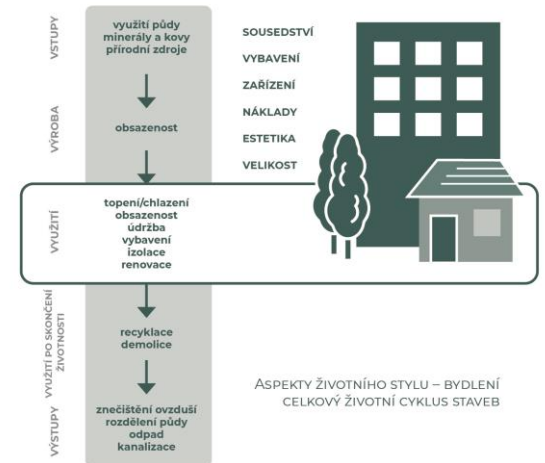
VSTUPY

využití půdy
minerály a kovy
přírodní zdroje

VÝROBA

obsazenost

SOUSEDSTVÍ
VYBAVENÍ
ZAŘÍZENÍ
NÁKLADY
ESTETIKA
VELIKOST

VYUŽITÍ

topení/chlazení
obsazenost
údržba
vybavení
izolace
renovace

VYUŽITÍ PO SKONČENÍ ŽIVOTNOSTI

recyklace
demolice

VÝSTUPY

znečištění ovzduší
rozdělení půdy
odpad
kanalizace

ASPEKTY ŽIVOTNÍHO STYLU – BYDLENÍ
CELKOVÝ ŽIVOTNÍ CYKLUS STAVEB